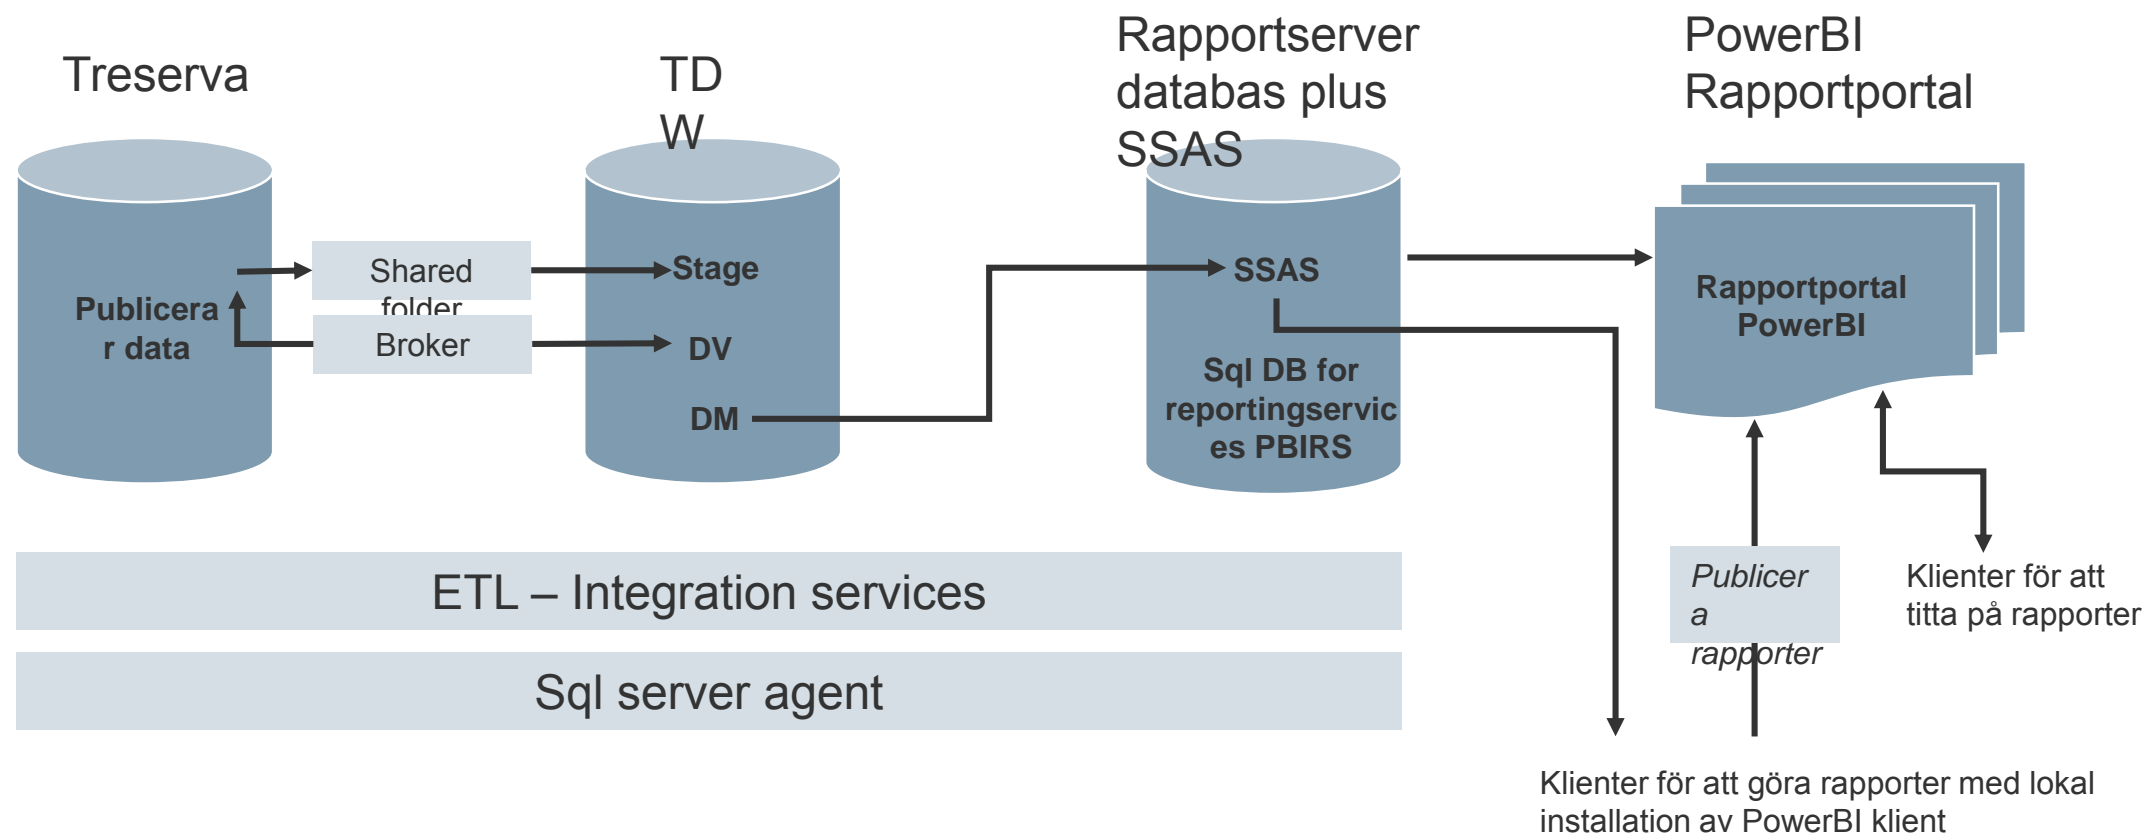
Treserva

TD W

Rapportserver databas plus SSAS

PowerBI Rapportportal

Publicerar data

Shared folder

Broker

Stage

DV

DM

SSAS

Sql DB for reportingservices PBIRS

Rapportportal PowerBI

ETL – Integration services

Sql server agent

Publicera rapporter

Klienter för att titta på rapporter

Klienter för att göra rapporter med lokal installation av PowerBI klient